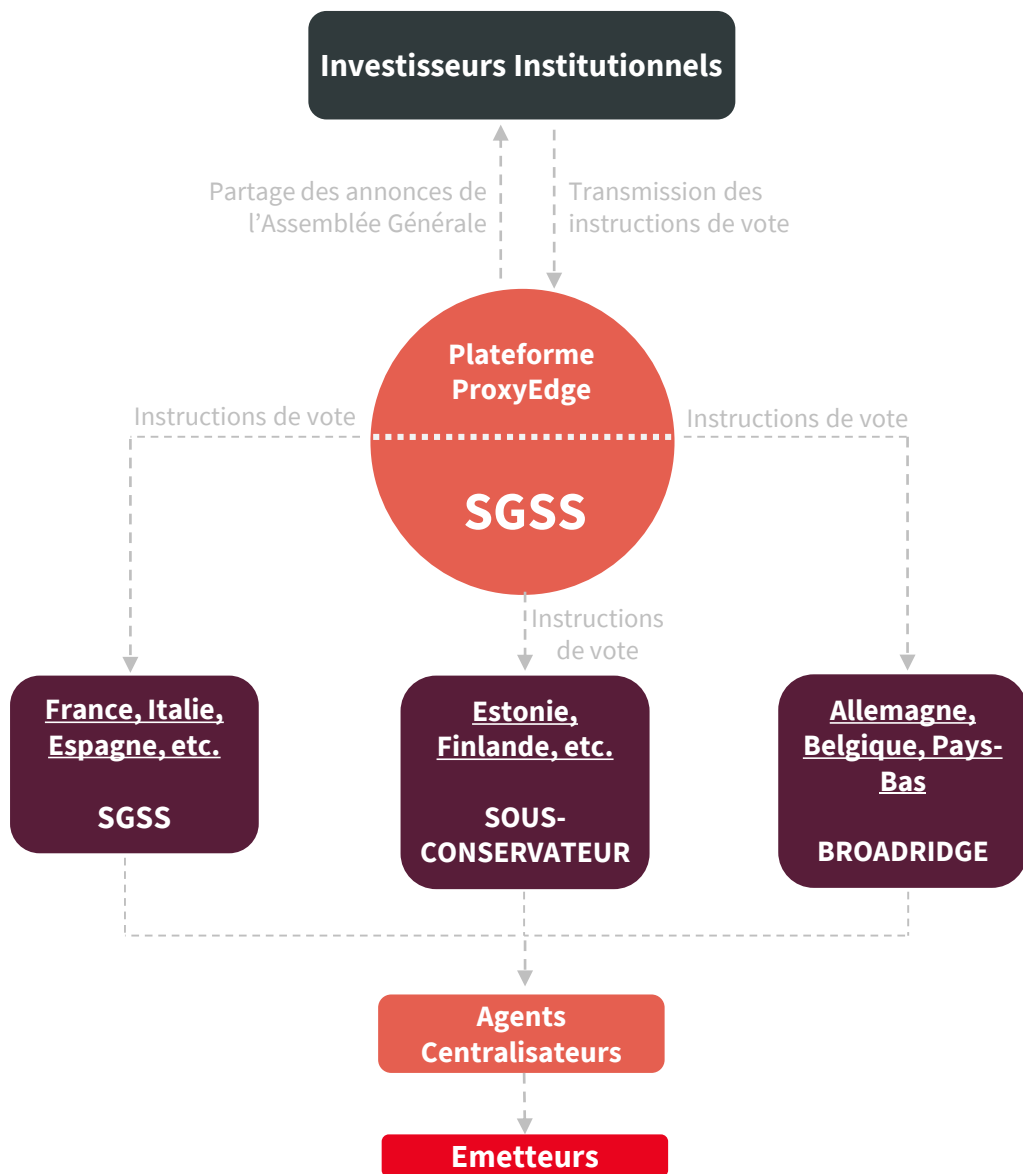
Investisseurs Institutionnels

Partage des annonces de l’Assemblée Générale

Transmission des instructions de vote

Plateforme ProxyEdge

SGSS

Instructions de vote

Instructions de vote

Instructions de vote

France, Italie, Espagne, etc.

SGSS

Estonie, Finlande, etc.

SOUS-CONSERVATEUR

Allemagne, Belgique, Pays-Bas

BROADRIDGE

Agents Centralisateurs

Emetteurs